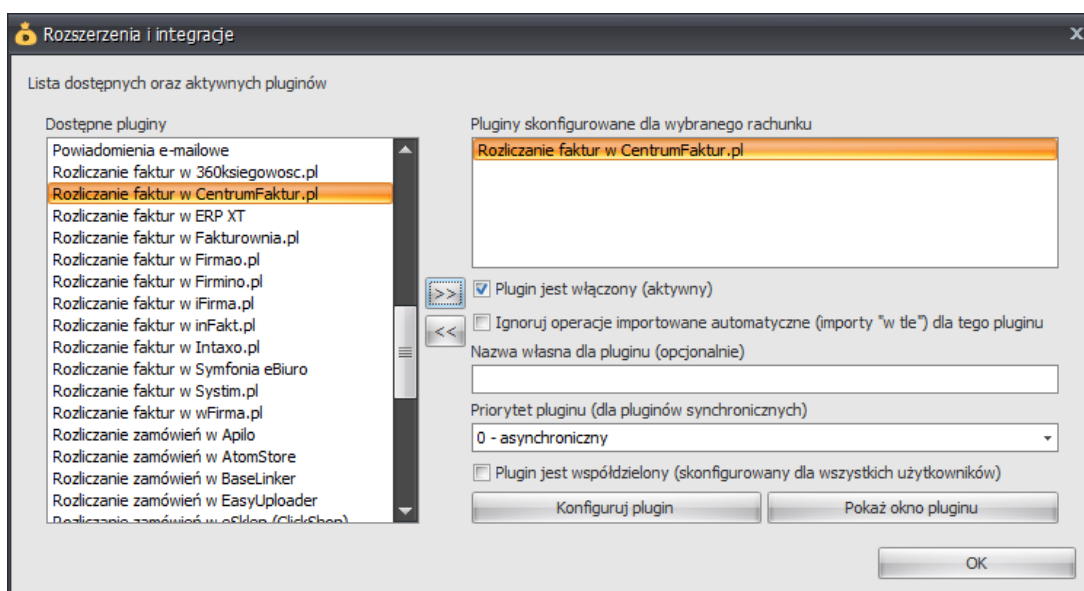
Rozszerzenia i integracje

Lista dostępnych oraz aktywnych pluginów

Dostępne pluginy

Powiadomienia e-mailowe
Rozliczanie faktur w 360ksiegowosc.pl
Rozliczanie faktur w CentrumFaktur.pl
Rozliczanie faktur w ERP XT
Rozliczanie faktur w Fakturownia.pl
Rozliczanie faktur w Firmao.pl
Rozliczanie faktur w Firmino.pl
Rozliczanie faktur w iFirma.pl
Rozliczanie faktur w inFakt.pl
Rozliczanie faktur w Intaxo.pl
Rozliczanie faktur w Symfonia eBiuro
Rozliczanie faktur w Systim.pl
Rozliczanie faktur w wFirma.pl
Rozliczanie zamówień w Apilo
Rozliczanie zamówień w AtomStore
Rozliczanie zamówień w BaseLinker
Rozliczanie zamówień w EasyUploader
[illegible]

>>
<<

Pluginy skonfigurowane dla wybranego rachunku

Rozliczanie faktur w CentrumFaktur.pl

Plugin jest włączony (aktywny)

Ignoruj operacje importowane automatyczne (importy "w tle") dla tego pluginu

Nazwa własna dla pluginu (opcjonalnie)

Priorytet pluginu (dla pluginów synchronicznych)

0 - asynchroniczny

Plugin jest współdzielony (skonfigurowany dla wszystkich użytkowników)

Konfiguruj plugin

Pokaż okno pluginu

OK